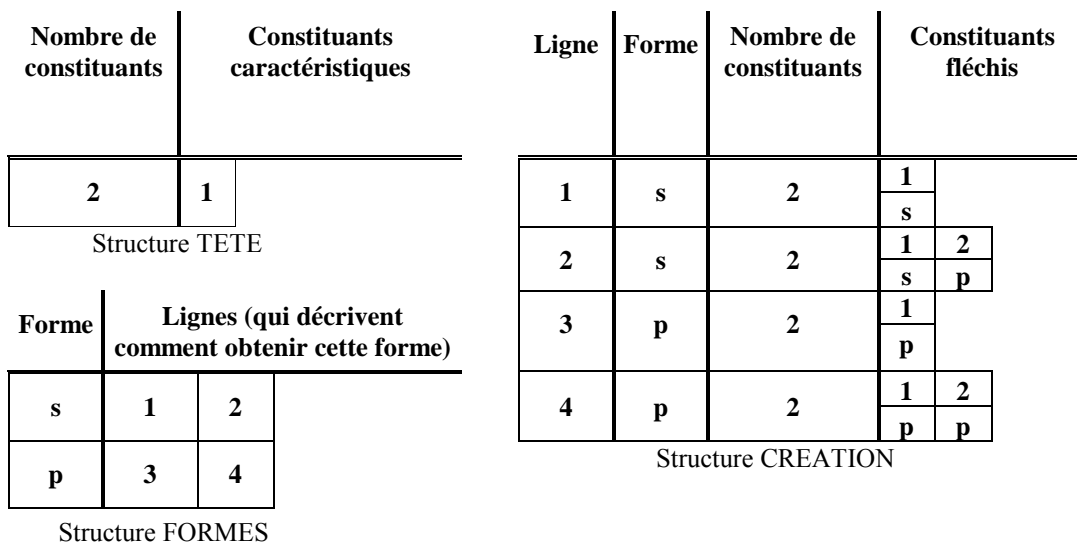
| Nombre de constituants | Constituants caractéristiques |
|---|---|
| 2 | 1 |

Structure TETE

| Forme | Lignes (qui décrivent comment obtenir cette forme) | |
|---|---|---|
| s | 1 | 2 |
| p | 3 | 4 |

Structure FORMES

| Ligne | Forme | Nombre de constituants | Constituants fléchis | |
|---|---|---|---|---|
| 1 | s | 2 | 1<br>s | |
| 2 | s | 2 | 1<br>s | 2<br>p |
| 3 | p | 2 | 1<br>p | |
| 4 | p | 2 | 1<br>p | 2<br>p |

Structure CREATION